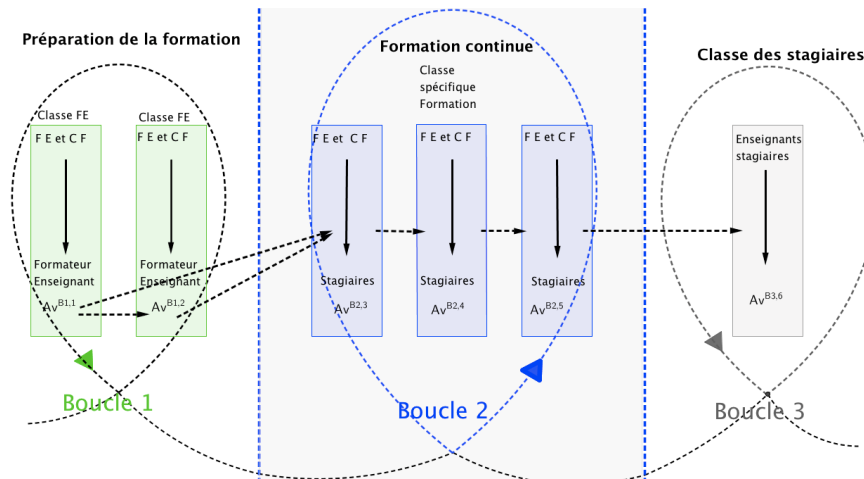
Préparation de la formation

Formation continue

Classe des stagiaires

Classe spécifique Formation

Classe FE
F E et C F
Formateur Enseignant
$Av^{B1,1}$

Classe FE
F E et C F
Formateur Enseignant
$Av^{B1,2}$

F E et C F
Stagiaires
$Av^{B2,3}$

F E et C F
Stagiaires
$Av^{B2,4}$

F E et C F
Stagiaires
$Av^{B2,5}$

Enseignants stagiaires
$Av^{B3,6}$

Boucle 1

Boucle 2

Boucle 3